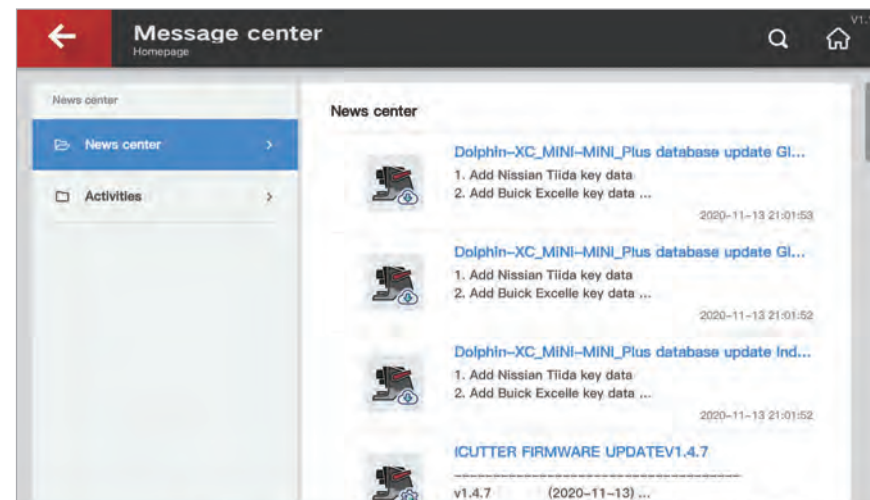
Message center
Homepage

V1.

News center

News center >

Activities >

News center

Dolphin-XC_MINI-MINI_Plus database update Gl...
1. Add Nissian Tiida key data
2. Add Buick Excelle key data ...
2020-11-13 21:01:53

Dolphin-XC_MINI-MINI_Plus database update Gl...
1. Add Nissian Tiida key data
2. Add Buick Excelle key data ...
2020-11-13 21:01:52

Dolphin-XC_MINI-MINI_Plus database update Ind...
1. Add Nissian Tiida key data
2. Add Buick Excelle key data ...
2020-11-13 21:01:52

ICUTTER FIRMWARE UPDATEV1.4.7
-----------------------------------------------
v1.4.7 (2020-11-13) ...